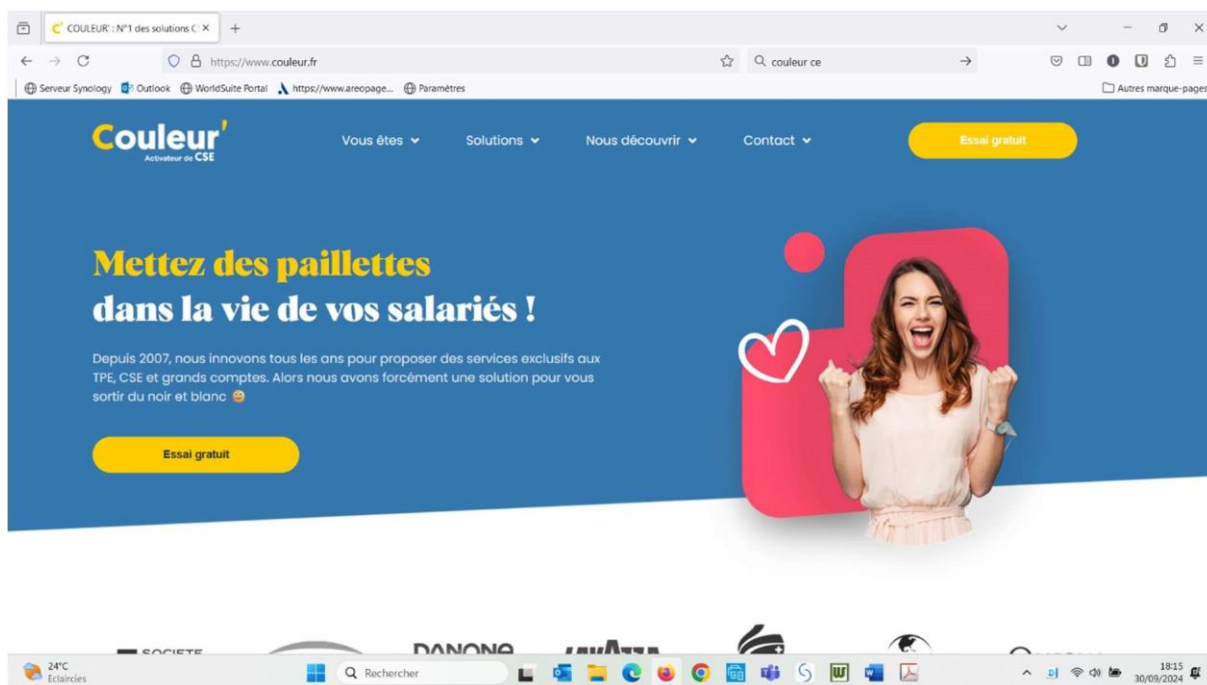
COULEUR' : N°1 des solutions C ×

https://www.couleur.fr

couleur ce

Serveur Synology Outlook WorldSuite Portal https://www.areopage... Paramètres

Autres marque-pages

Couleur'
Activateur de CSE

Vous êtes Solutions Nous découvrir Contact

Essai gratuit

Mettez des paillettes
dans la vie de vos salariés !

Depuis 2007, nous innovons tous les ans pour proposer des services exclusifs aux TPE, CSE et grands comptes. Alors nous avons forcément une solution pour vous sortir du noir et blanc 😄

Essai gratuit

SOCIETE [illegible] DANONE LAVAZZA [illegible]

24°C
Eclaircies

Rechercher

18:15
30/09/2024